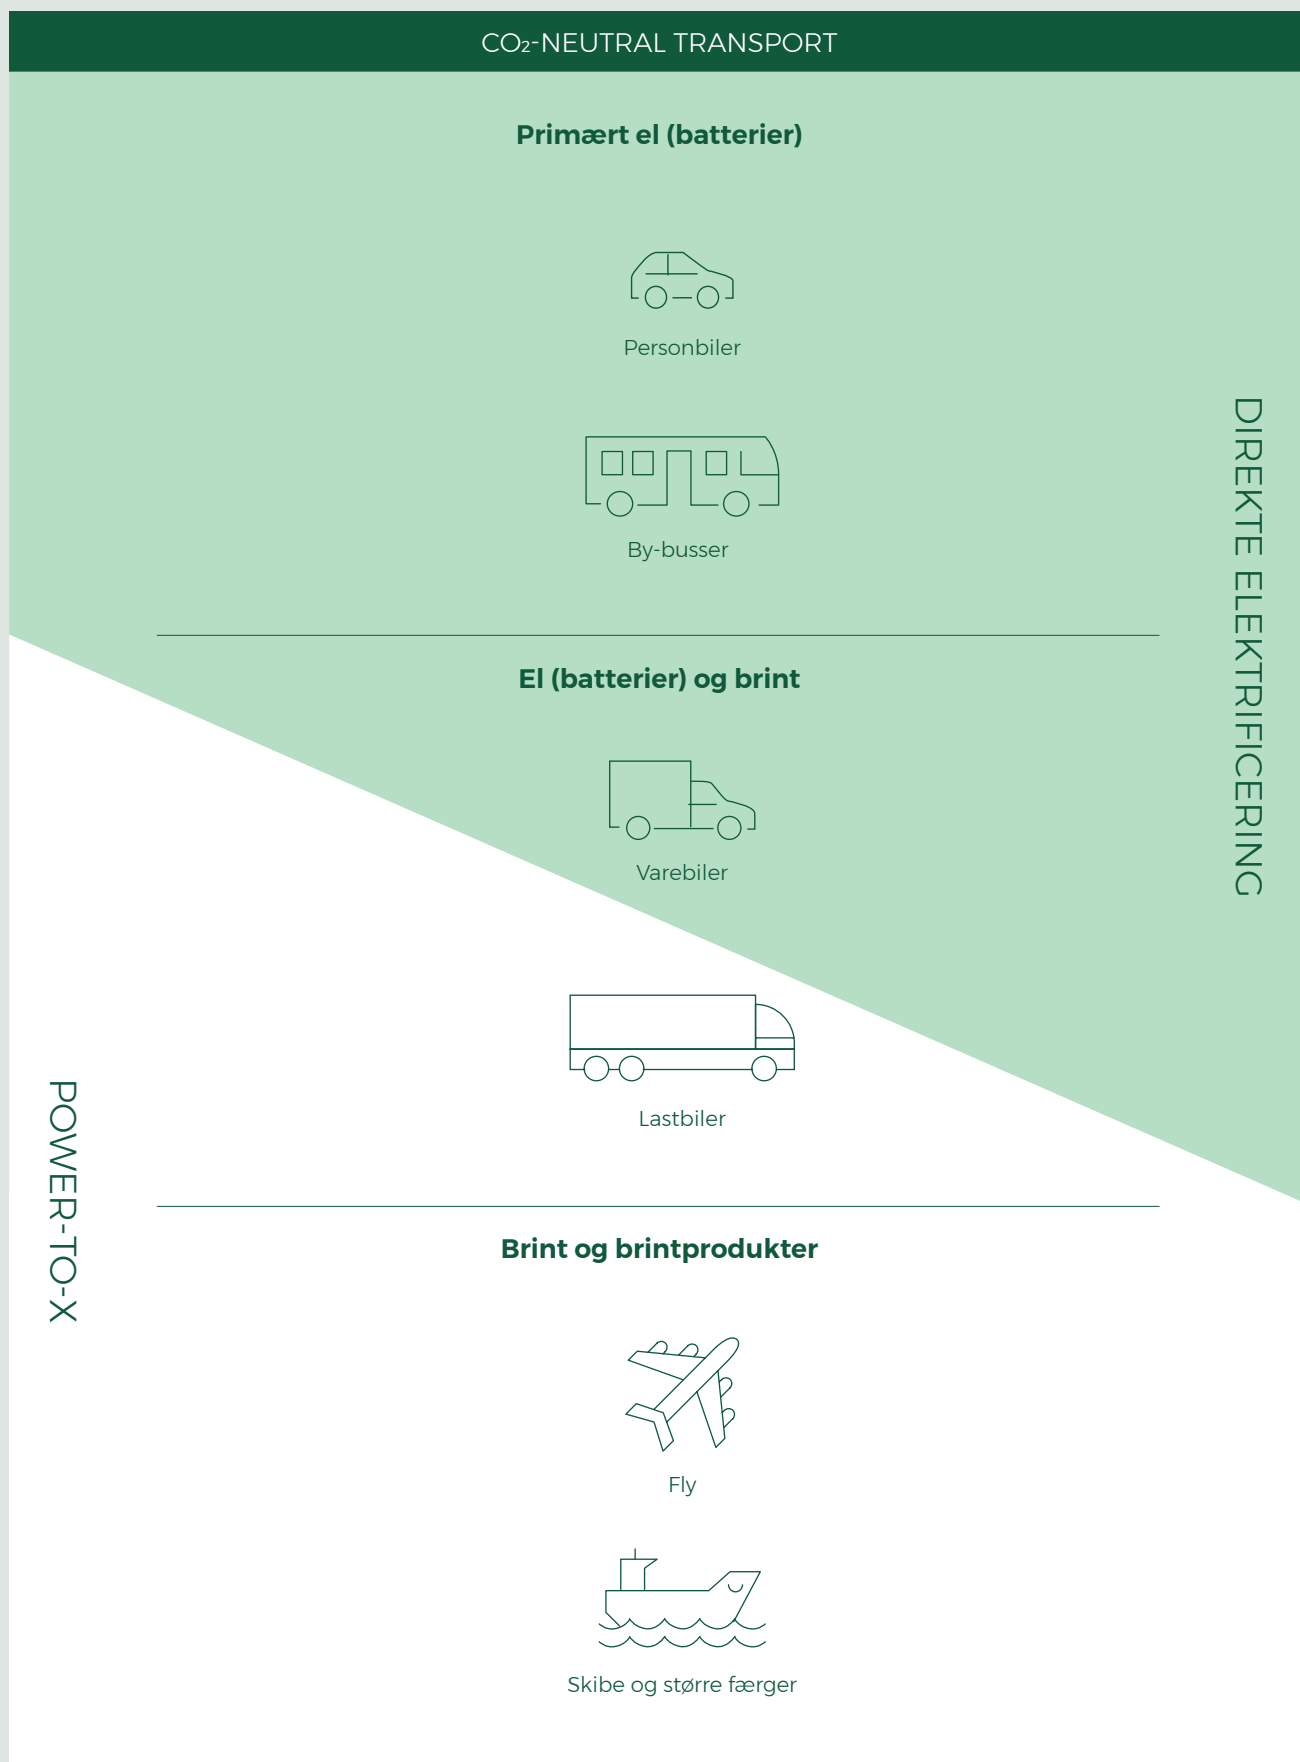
$CO_2$-NEUTRAL TRANSPORT

Primært el (batterier)

Personbiler

By-busser

DIREKTE ELEKTRIFICERING

El (batterier) og brint

Varebiler

Lastbiler

POWER-TO-X

Brint og brintprodukter

Fly

Skibe og større færger